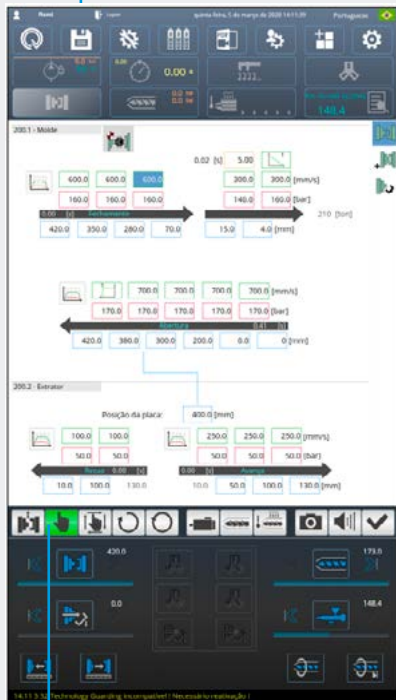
Root

quinta-feira, 5 de março de 2020 14:11:39

Português

0.00 s

2222

148.4

200.1 - Molde

0.02 [s] 5.00

600.0 600.0 600.0

300.0 300.0 [mm/s]

160.0 160.0 160.0

140.0 160.0 [bar]

0.00 [s] Fechamento

210 [ton]

420.0 350.0 280.0 70.0

15.0 4.0 [mm]

700.0 700.0 700.0 700.0 [mm/s]

170.0 170.0 170.0 170.0 [bar]

Abertura

420.0 380.0 300.0 200.0 0.0 0 [mm]

200.2 - Extrator

Posição da placa: 400.0 [mm]

100.0 100.0

250.0 250.0 250.0 [mm/s]

50.0 50.0

50.0 50.0 50.0 [bar]

Recuo 0.00 [s]

0.00 [s] Avanço

10.0 100.0 130.0

10.0 50.0 100.0 130.0 [mm]

420.0

173.0

0.0

148.4

14:11:3:52 Technology Guarding incompatível! Necessário realização !